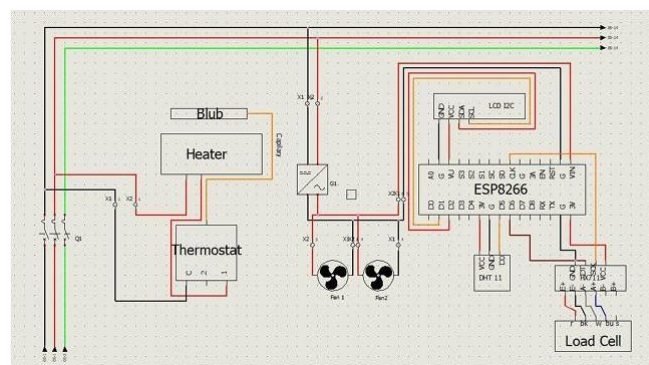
Blub
Capillary
Heater
Thermostat
C 2 1
X1 X2
Q1
X1 X2
G1
X2 X1
X3 X1
X3 X1
Fan 1
Fan2
LCD I2C
GND VCC SDA SCL
ESP8266
A0 G VU S3 S2 S1 SC SO SK G 3V EN RST G VIN
D0 D1 D2 D3 D4 3V G D5 D6 D7 D8 RX TX G 3V
VCC GND DO
DHT 11
GND DT SCK VCC
HX711
E+ E- A- A+ B- B+
R BK W BU
Load Cell